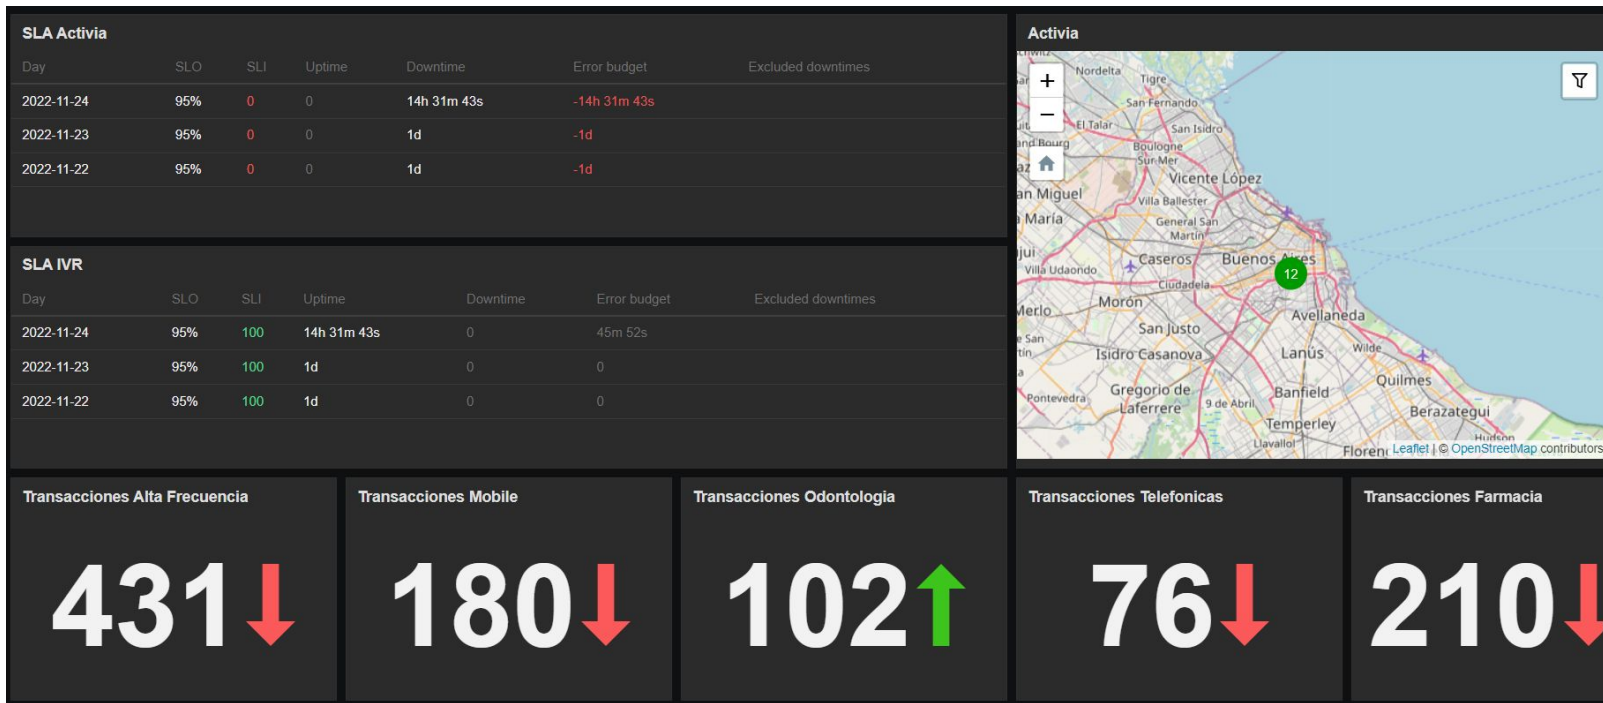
SLA Activia

| Day | SLO | SLI | Uptime | Downtime | Error budget | Excluded downtimes |
|---|---|---|---|---|---|---|
| 2022-11-24 | 95% | 0 | 0 | 14h 31m 43s | -14h 31m 43s | |
| 2022-11-23 | 95% | 0 | 0 | 1d | -1d | |
| 2022-11-22 | 95% | 0 | 0 | 1d | -1d | |

SLA IVR

| Day | SLO | SLI | Uptime | Downtime | Error budget | Excluded downtimes |
|---|---|---|---|---|---|---|
| 2022-11-24 | 95% | 100 | 14h 31m 43s | 0 | 45m 52s | |
| 2022-11-23 | 95% | 100 | 1d | 0 | 0 | |
| 2022-11-22 | 95% | 100 | 1d | 0 | 0 | |

Activia

+
−
Nordelta
Tigre
San Fernando
El Talar
San Isidro
Boulogne Sur Mer
Vicente López
an Miguel
Villa Ballester
María
General San Martín
Caseros
Buenos Aires
12
Villa Udaondo
Ciudadela
Morón
Merlo
Avellaneda
San Justo
Isidro Casanova
Lanús
Wilde
Quilmes
Gregorio de Laferrere
Pontevedra
9 de Abril
Banfield
Berazategui
Temperley
Llavallol
Hudson
Floren
Leaflet | © OpenStreetMap contributors

Transacciones Alta Frecuencia
431

Transacciones Mobile
180

Transacciones Odontologia
102

Transacciones Telefonicas
76

Transacciones Farmacia
210